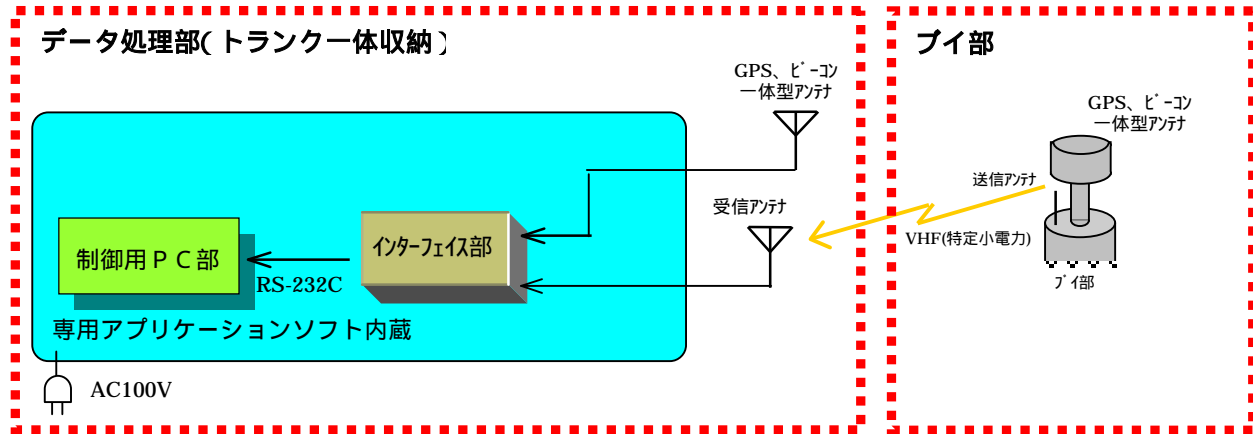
データ処理部(トランク一体収納)

GPS、ビーコン
一体型アンテナ

受信アンテナ

制御用PC部

RS-232C

インターフェイス部

専用アプリケーションソフト内蔵

AC100V

ブイ部

GPS、ビーコン
一体型アンテナ

送信アンテナ

VHF(特定小電力)

ブイ部